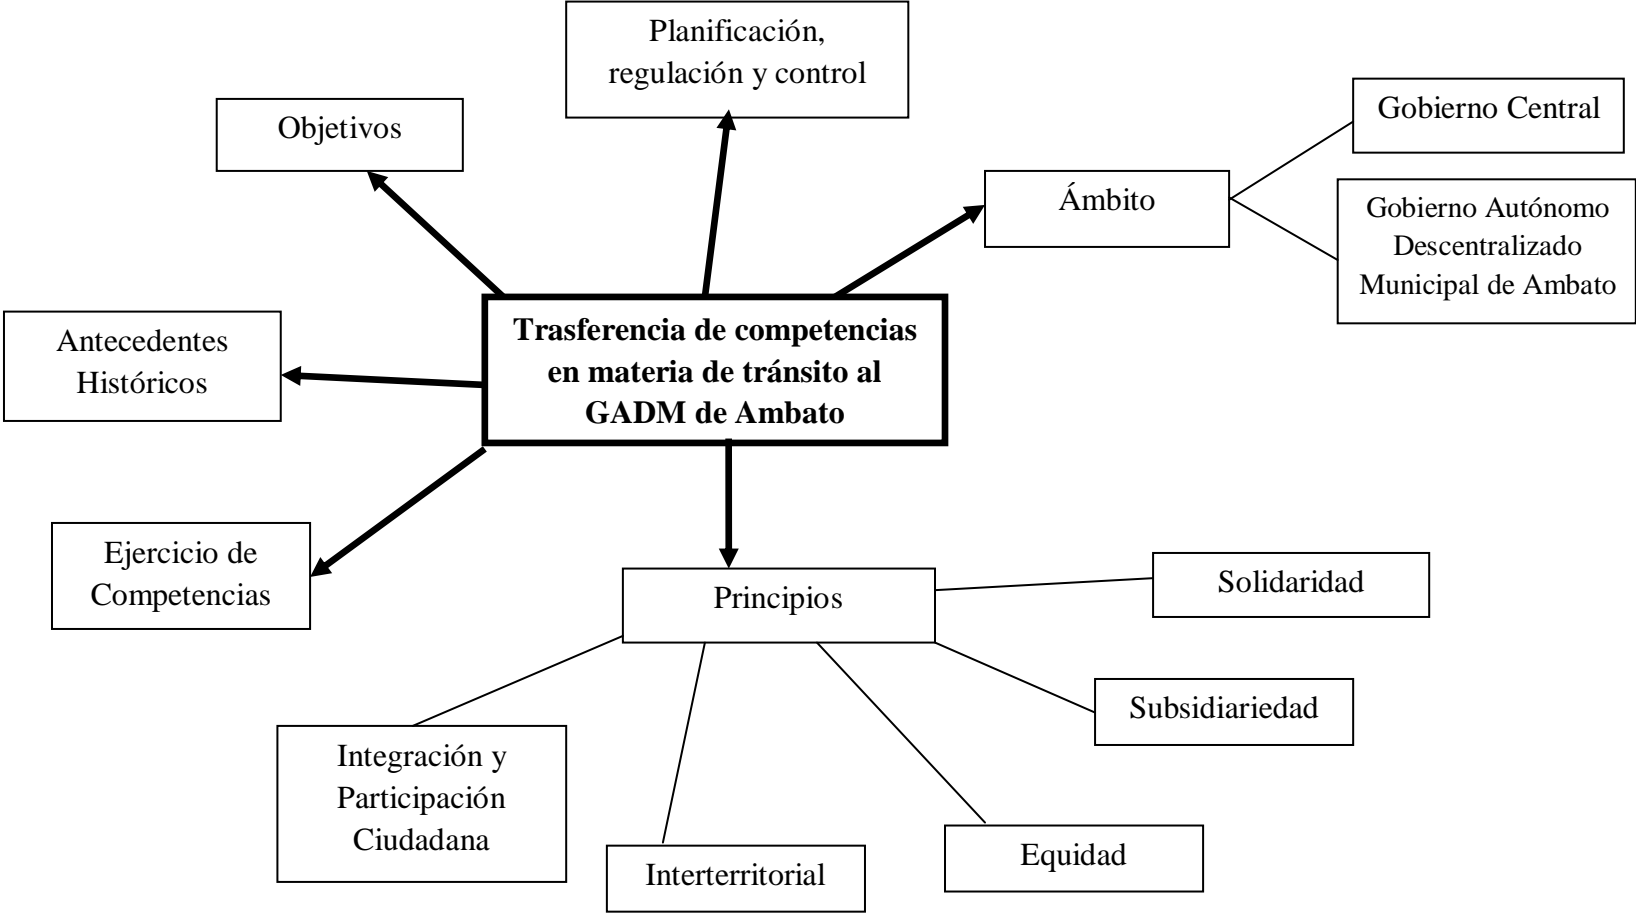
Planificación, regulación y control

Objetivos

Gobierno Central

Ámbito

Gobierno Autónomo Descentralizado Municipal de Ambato

Antecedentes Históricos

**Trasferencia de competencias en materia de tránsito al GADM de Ambato**

Ejercicio de Competencias

Principios

Solidaridad

Subsidiariedad

Integración y Participación Ciudadana

Interterritorial

Equidad